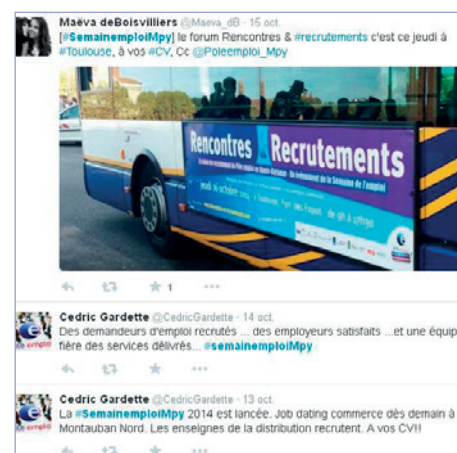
Maëva deBoisvilliers @Maeva_dB · 15 oct.
[#SemaineemploiMpy] le forum Rencontres & #recrutements c'est ce jeudi à #Toulouse, à vos #CV. Cc @Poleemploi_Mpy

Rencontres Recrutements

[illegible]

1

Cedric Gardette @CedricGardette · 14 oct.
Des demandeurs d'emploi recrutés ... des employeurs satisfaits ...et une équip fière des services délivrés... #semaineemploiMpy

Cedric Gardette @CedricGardette · 13 oct.
La #SemaineemploiMpy 2014 est lancée. Job dating commerce dès demain à Montauban Nord. Les enseignes de la distribution recrutent. A vos CV!!